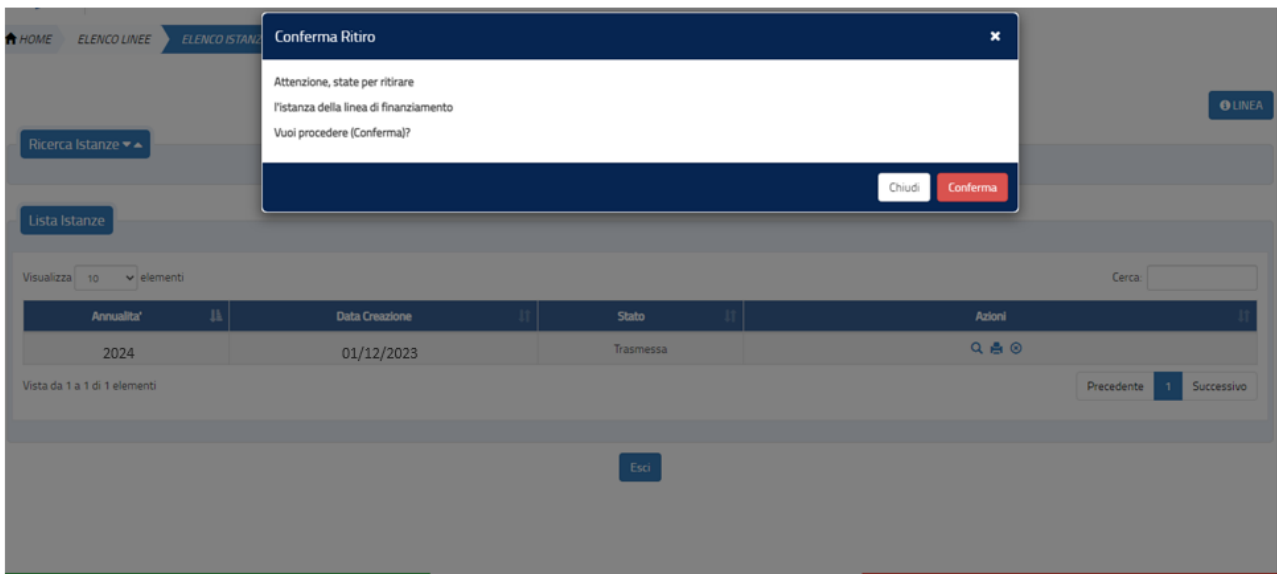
HOME ELENCO LINEE ELENCO ISTANZ

LINEA

Conferma Ritiro

Attenzione, state per ritirare

l'istanza della linea di finanziamento

Vuoi procedere (Conferma)?

Chiudi Conferma

Ricerca Istanze

Lista Istanze

Visualizza 10 elementi

Cerca:

| Annualita' | Data Creazione | Stato | Azioni |
|---|---|---|---|
| 2024 | 01/12/2023 | Trasmessa | |

Vista da 1 a 1 di 1 elementi

Precedente 1 Successivo

Esci